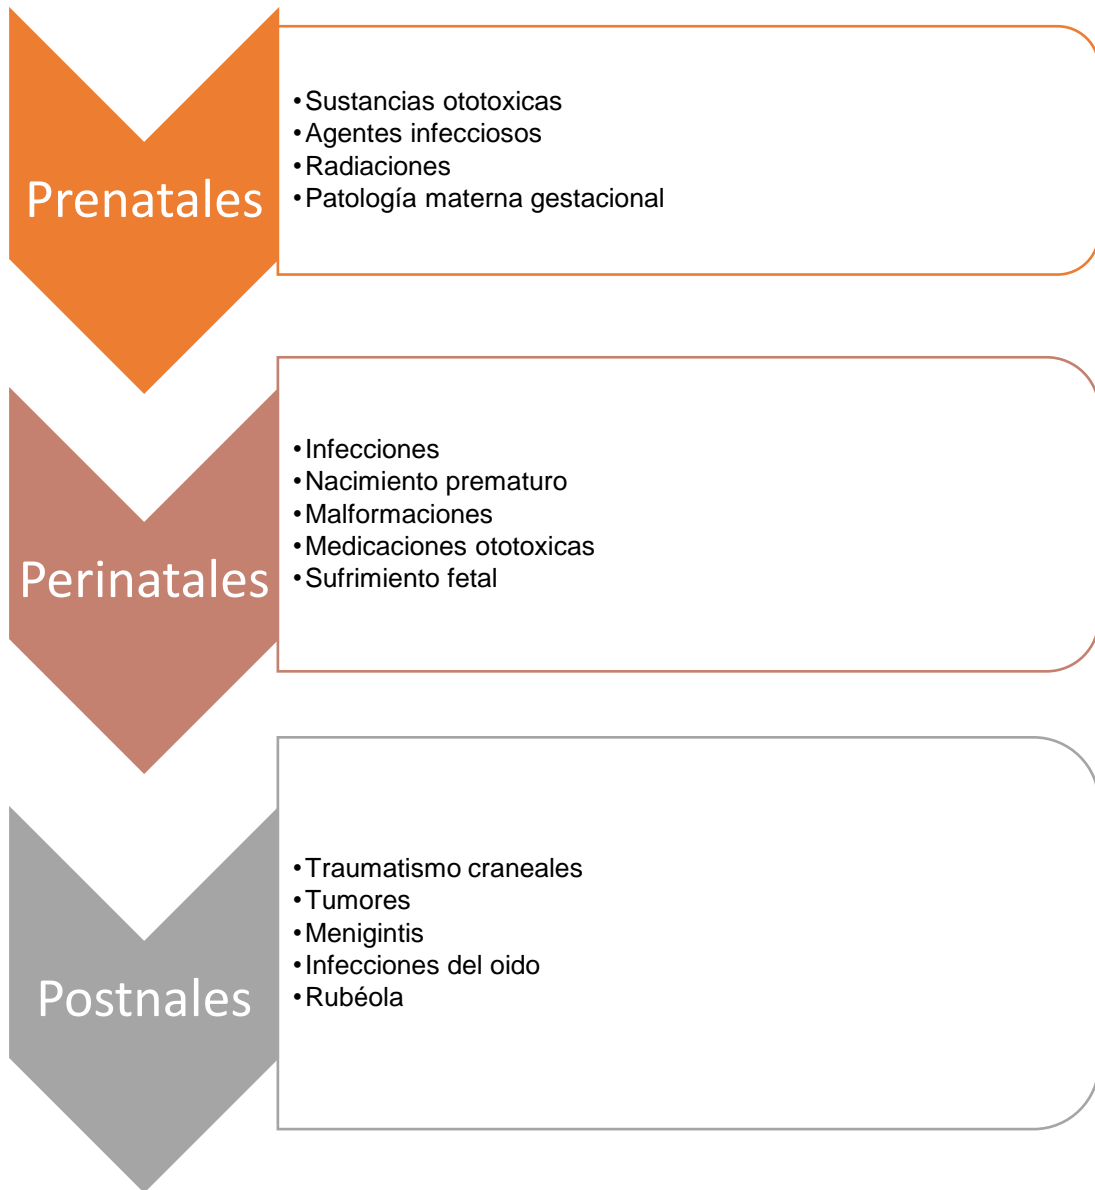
Prenatales

- Sustancias ototoxicas
- Agentes infecciosos
- Radiaciones
- Patología materna gestacional

Perinatales

- Infecciones
- Nacimiento prematuro
- Malformaciones
- Medicaciones ototoxicas
- Sufrimiento fetal

Postnales

- Traumatismo craneales
- Tumores
- Menigintis
- Infecciones del oido
- Rubéola